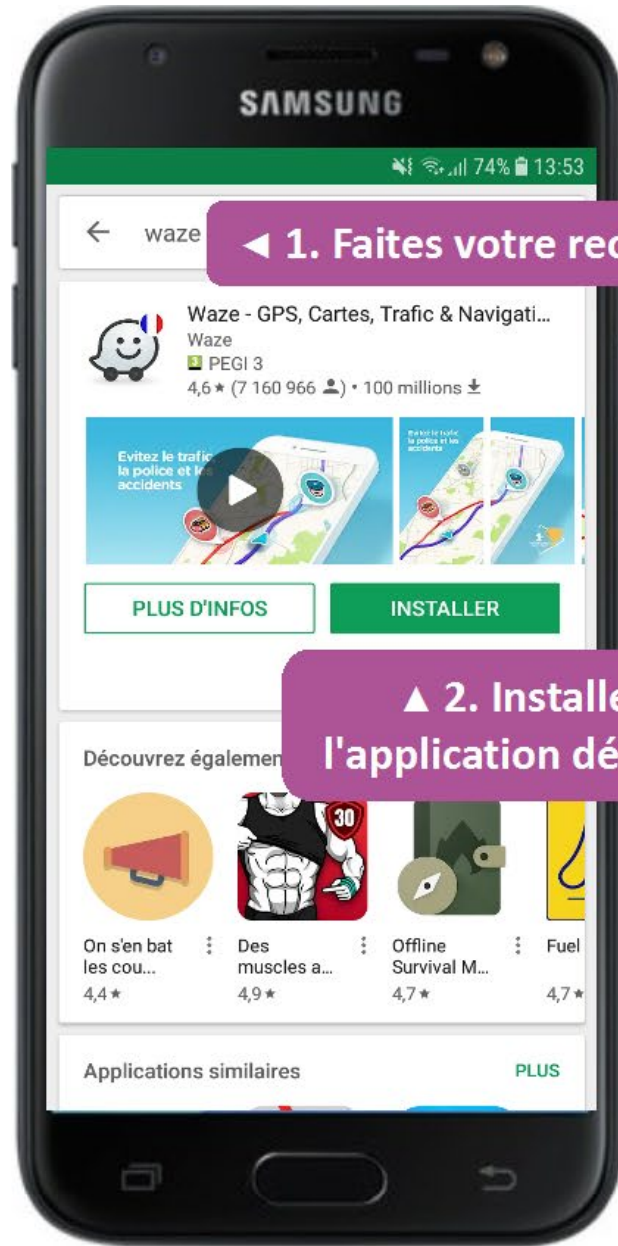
SAMSUNG

74% 13:53

waze

◄ 1. Faites votre rec

Waze - GPS, Cartes, Trafic & Navigati...
Waze
3 PEGI 3
4,6★ (7 160 966) • 100 millions

Evitez le trafic la police et les accidents

Evitez le trafic la police et les accidents

PLUS D'INFOS

INSTALLER

▲ 2. Installe l'application dé

Découvrez égalemen

30

On s'en bat les cou...
4,4★

Des muscles a...
4,9★

Offline Survival M...
4,7★

Fuel
4,7★

Applications similaires

PLUS